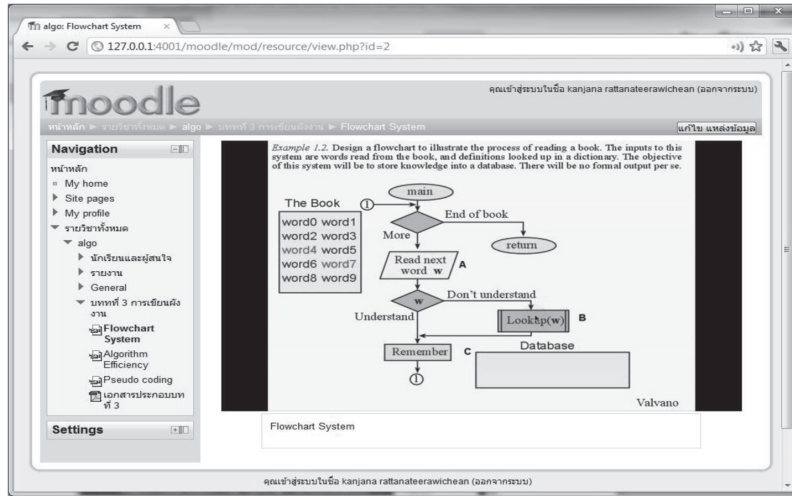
algo: Flowchart System ×

127.0.0.1:4001/moodle/mod/resource/view.php?id=2

moodle

คุณเข้าสู่ระบบในชื่อ kanjana rattanateerawichean (ออกจากระบบ)

หน้าหลัก ► รายวิชาทั้งหมด ► algo ► บทที่ 3 การเขียนผังงาน ► Flowchart System

แก้ไข แหล่งข้อมูล

Navigation

หน้าหลัก
My home
Site pages
My profile
รายวิชาทั้งหมด
algo
นักเรียนและผู้สนใจ
รายงาน
General
บทที่ 3 การเขียนผังงาน
Flowchart System
Algorithm Efficiency
Pseudo coding
เอกสารประกอบบทที่ 3

Settings

*Example 1.2.* Design a flowchart to illustrate the process of reading a book. The inputs to this system are words read from the book, and definitions looked up in a dictionary. The objective of this system will be to store knowledge into a database. There will be no formal output per se.

main

The Book
word0 word1
word2 word3
word4 word5
word6 word7
word8 word9

1

End of book

More

return

Read next word **w**

A

**w**

Don't understand

Understand

Lookup(**w**)

B

Remember

C

Database

1

Valvano

Flowchart System

คุณเข้าสู่ระบบในชื่อ kanjana rattanateerawichean (ออกจากระบบ)